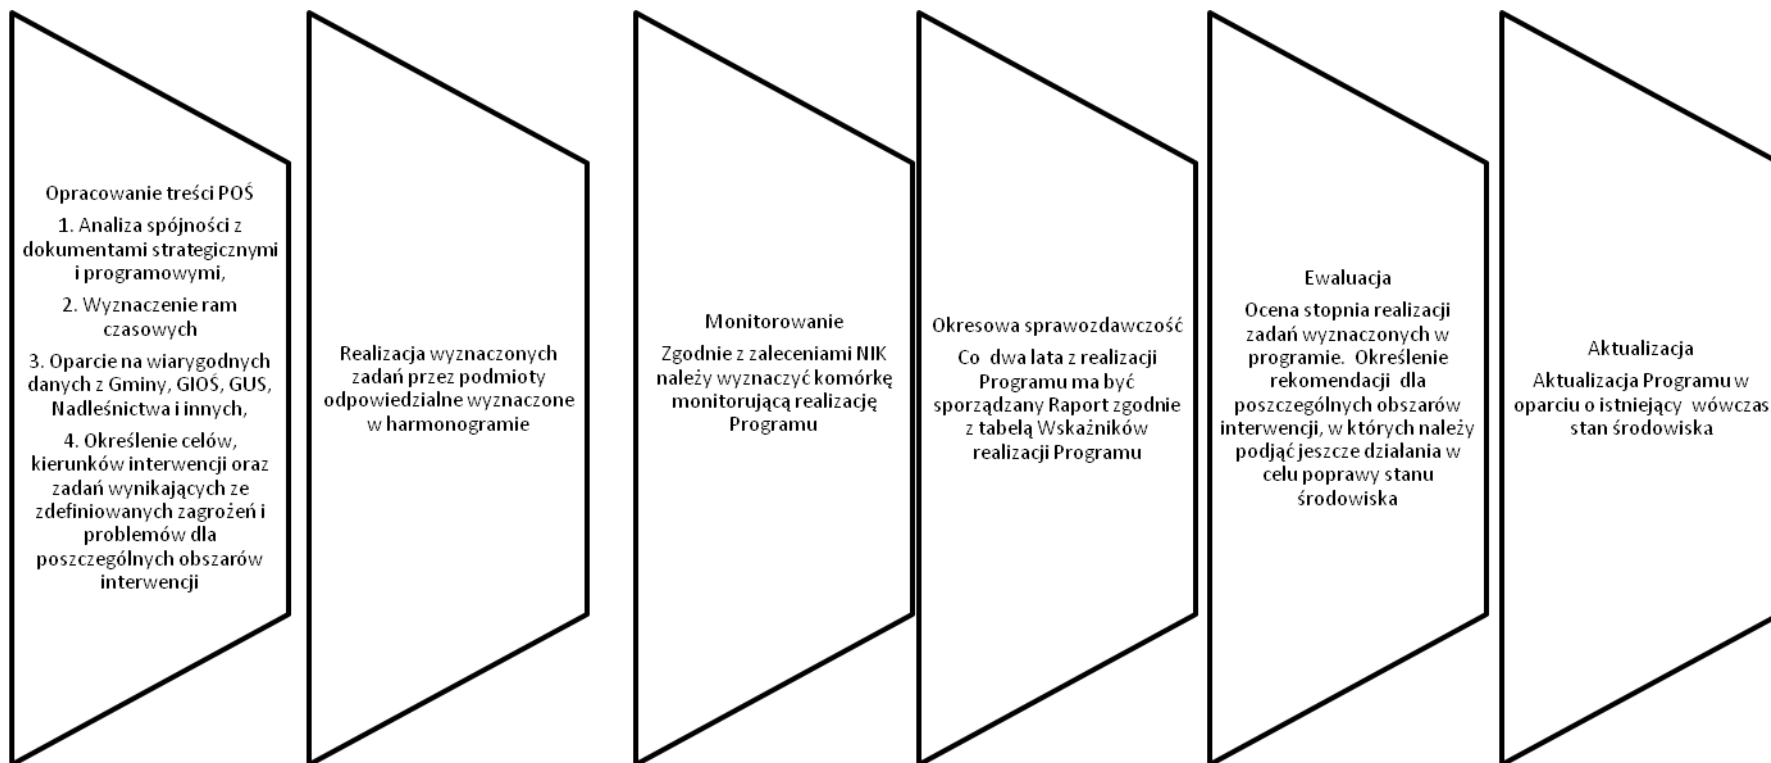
Opracowanie treści POŚ

1. Analiza spójności z dokumentami strategicznymi i programowymi,

2. Wyznaczenie ram czasowych

3. Oparcie na wiarygodnych danych z Gminy, GIOŚ, GUS, Nadleśnictwa i innych,

4. Określenie celów, kierunków interwencji oraz zadań wynikających ze zdefiniowanych zagrożeń i problemów dla poszczególnych obszarów interwencji

Realizacja wyznaczonych zadań przez podmioty odpowiedzialne wyznaczone w harmonogramie

Monitorowanie

Zgodnie z zaleceniami NIK należy wyznaczyć komórkę monitorującą realizację Programu

Okresowa sprawozdawczość

Co dwa lata z realizacji Programu ma być sporządzany Raport zgodnie z tabelą Wskaźników realizacji Programu

Ewaluacja

Ocena stopnia realizacji zadań wyznaczonych w programie. Określenie rekomendacji dla poszczególnych obszarów interwencji, w których należy podjąć jeszcze działania w celu poprawy stanu środowiska

Aktualizacja

Aktualizacja Programu w oparciu o istniejący wówczas stan środowiska